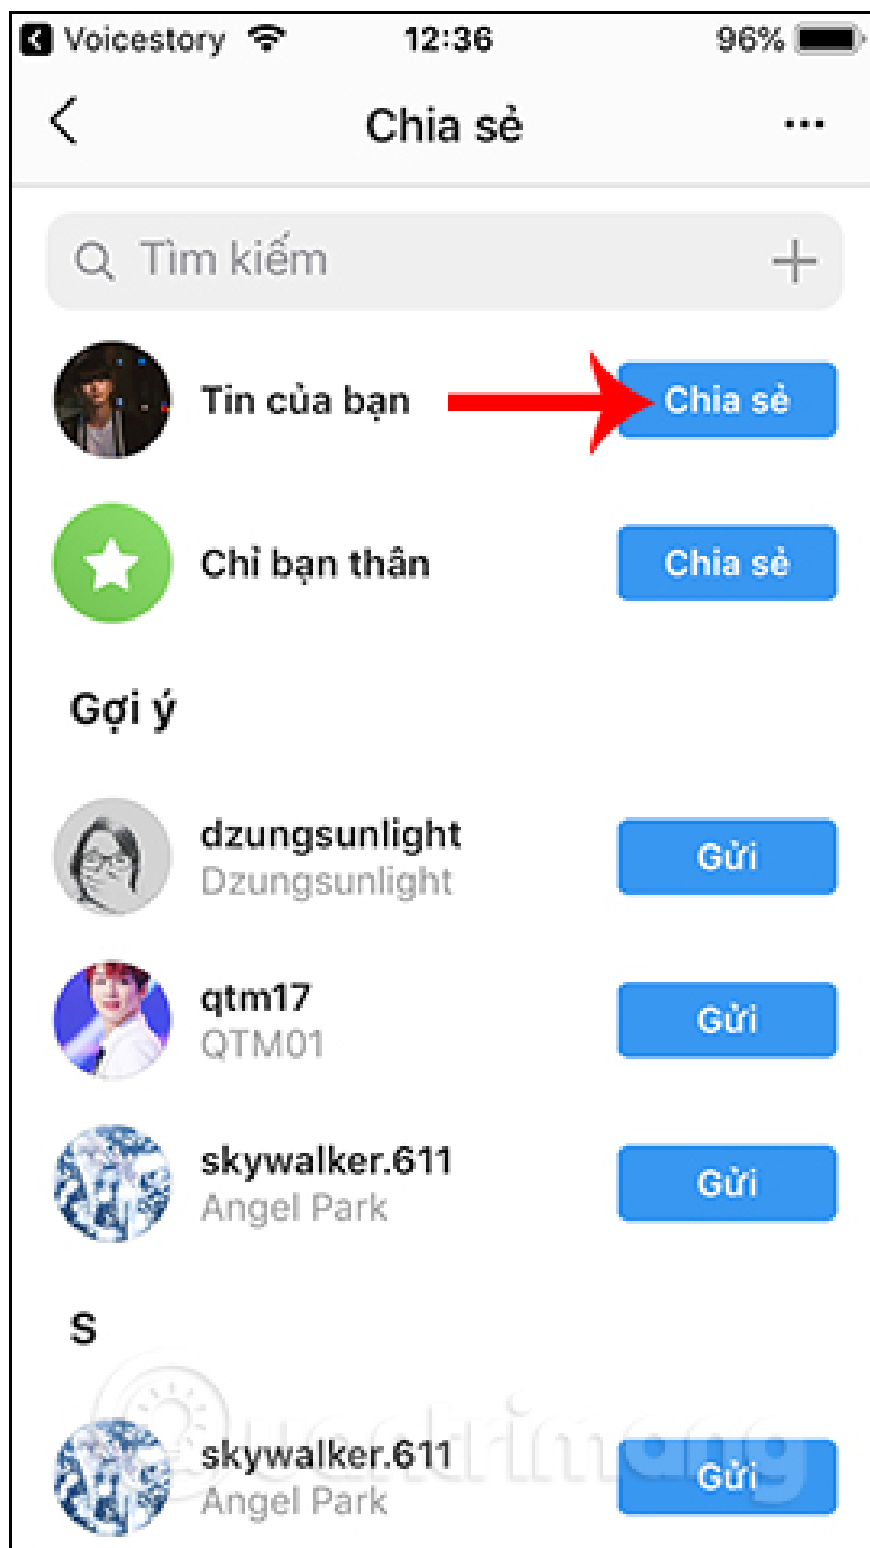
Voicestory 12:36 96%

Chia sẻ

Tìm kiếm

Tin của bạn Chia sẻ

Chỉ bạn thân Chia sẻ

Gợi ý

dzungsunlight
Dzungsunlight Gửi

qtm17
QTM01 Gửi

skywalker.611
Angel Park Gửi

S

skywalker.611
Angel Park Gửi

quantrimang